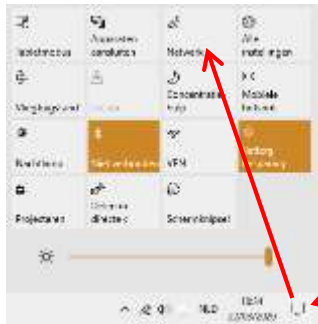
Tabletmodus

Aanpassen aan omgeving

Netwerk

Alle instellingen

Vliegtuigstand

Locatie

Concentratiehulp

Mobiele hotspot

Nachtlamp

Niet verbonden

VPN

Batterijbesparing

Projecteren

Verbinden draadloos

Schermknipsel

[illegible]